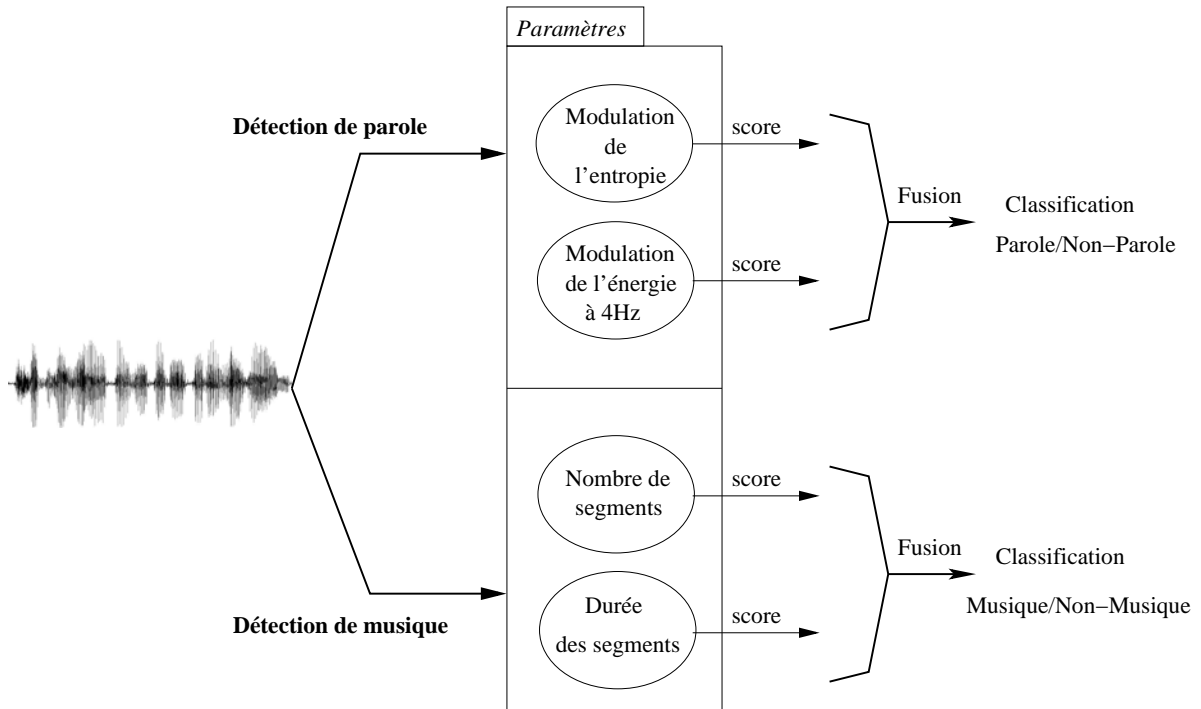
Paramètres

Détection de parole

Modulation de l'entropie

score

Modulation de l'énergie à 4Hz

score

Fusion

Classification Parole/Non−Parole

Nombre de segments

score

Durée des segments

score

Fusion

Classification Musique/Non−Musique

Détection de musique